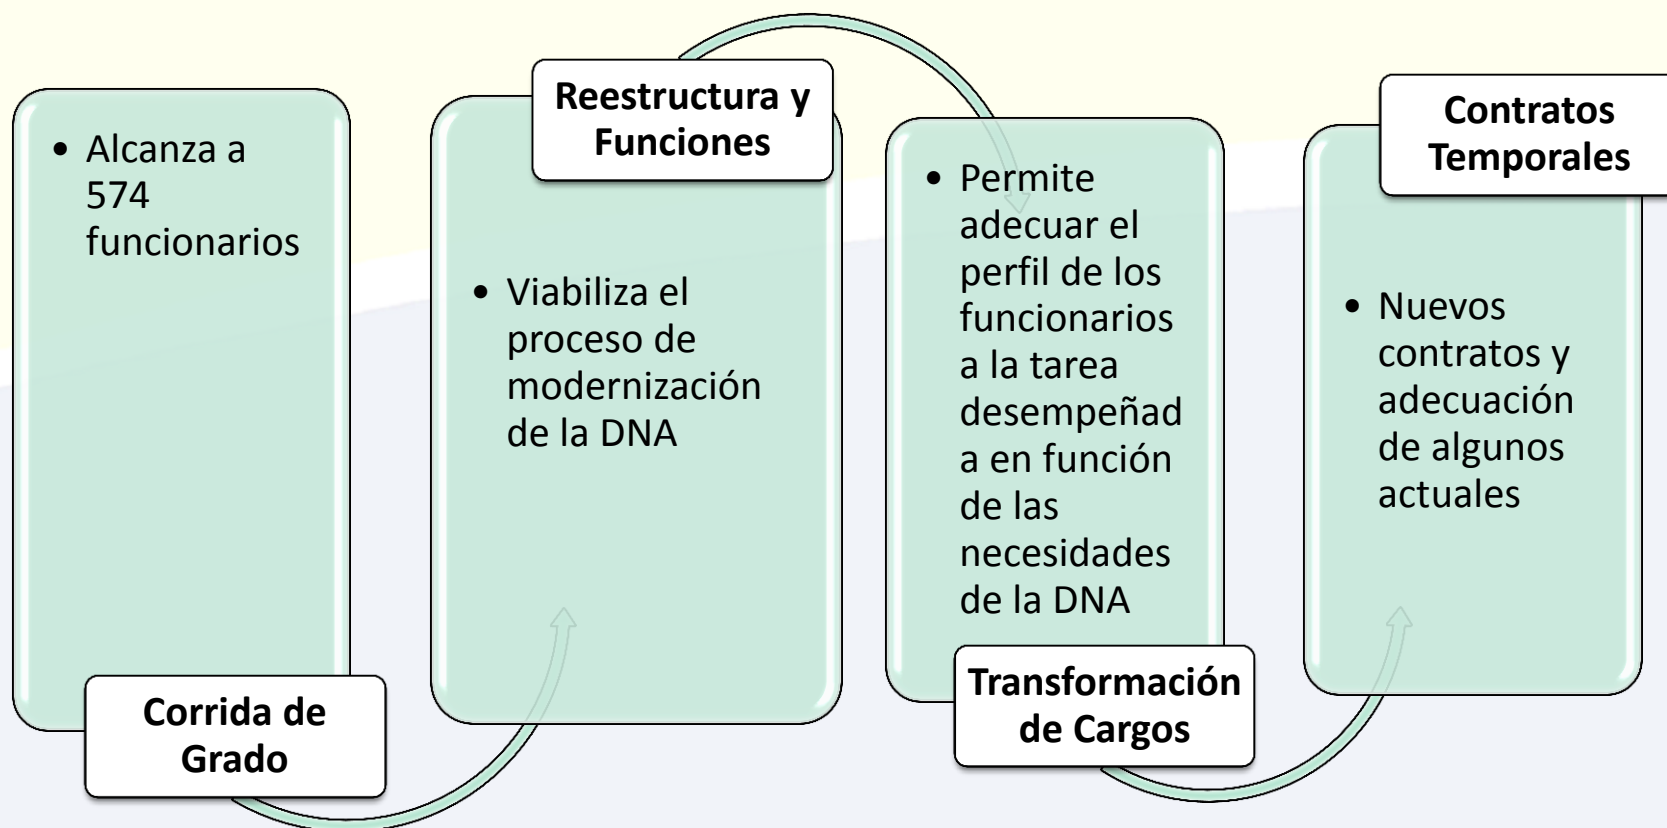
• Alcanza a 574 funcionarios

Corrida de Grado

Reestructura y Funciones

• Viabiliza el proceso de modernización de la DNA

• Permite adecuar el perfil de los funcionarios a la tarea desempeñada en función de las necesidades de la DNA

Transformación de Cargos

Contratos Temporales

• Nuevos contratos y adecuación de algunos actuales